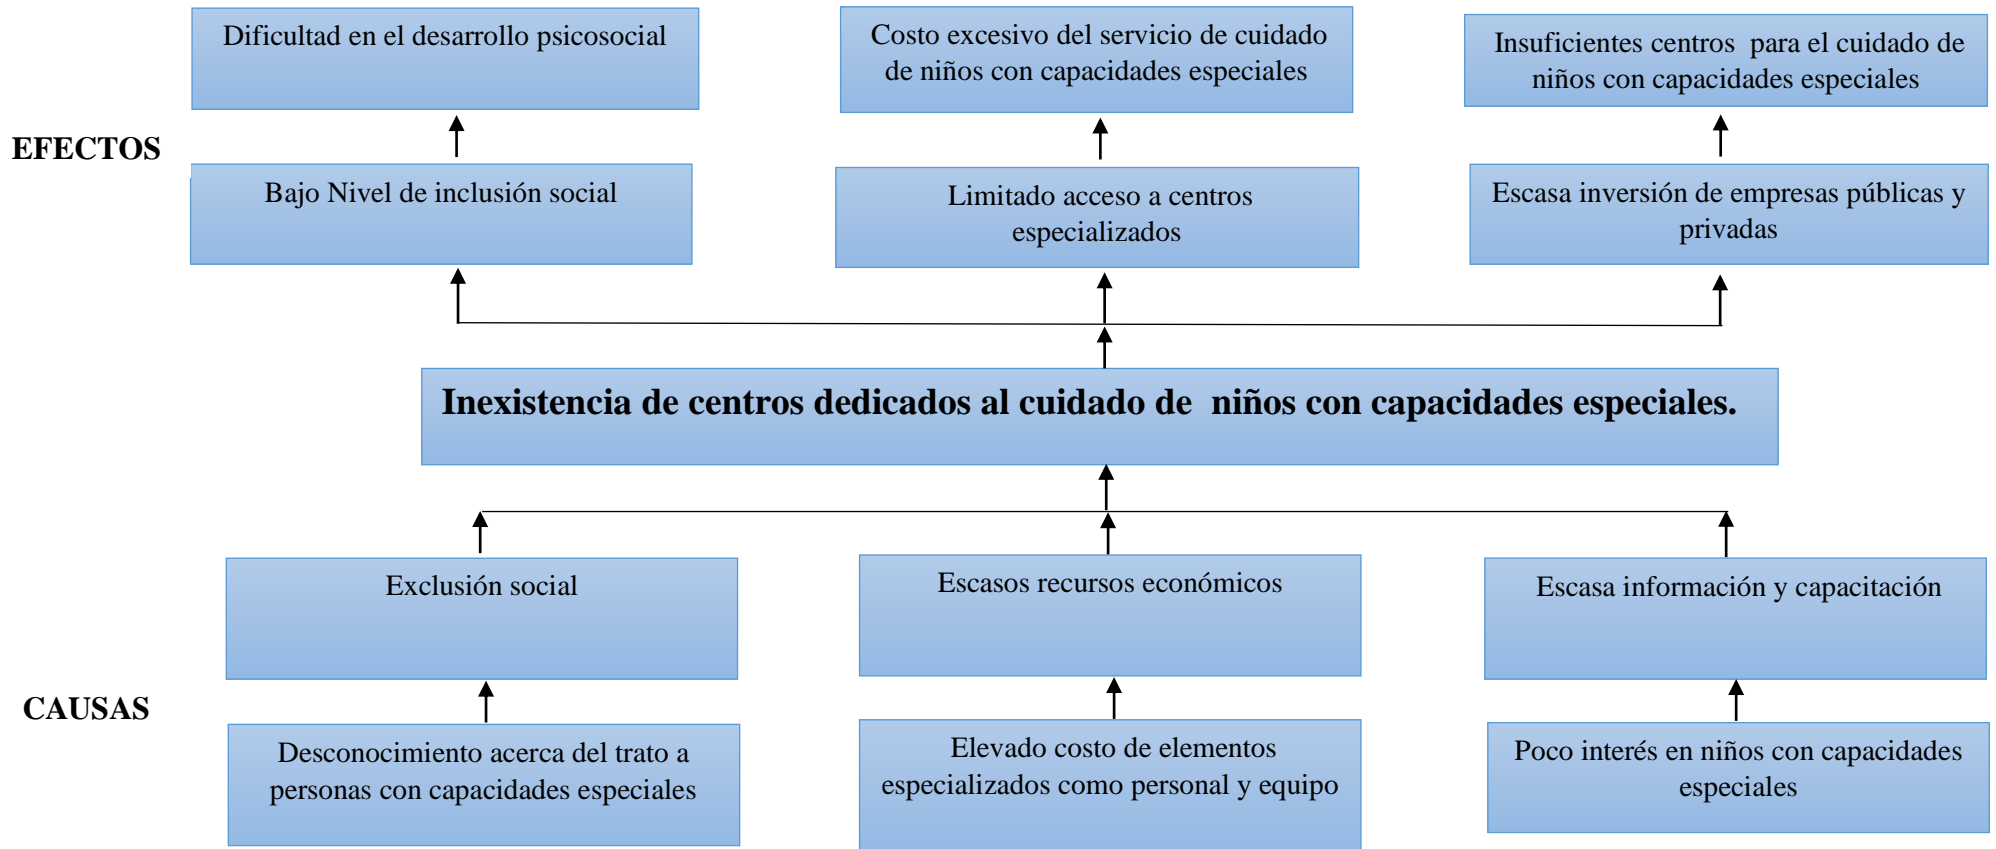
EFECTOS

Dificultad en el desarrollo psicosocial

Costo excesivo del servicio de cuidado de niños con capacidades especiales

Insuficientes centros para el cuidado de niños con capacidades especiales

Bajo Nivel de inclusión social

Limitado acceso a centros especializados

Escasa inversión de empresas públicas y privadas

Inexistencia de centros dedicados al cuidado de niños con capacidades especiales.

Exclusión social

Escasos recursos económicos

Escasa información y capacitación

CAUSAS

Desconocimiento acerca del trato a personas con capacidades especiales

Elevado costo de elementos especializados como personal y equipo

Poco interés en niños con capacidades especiales